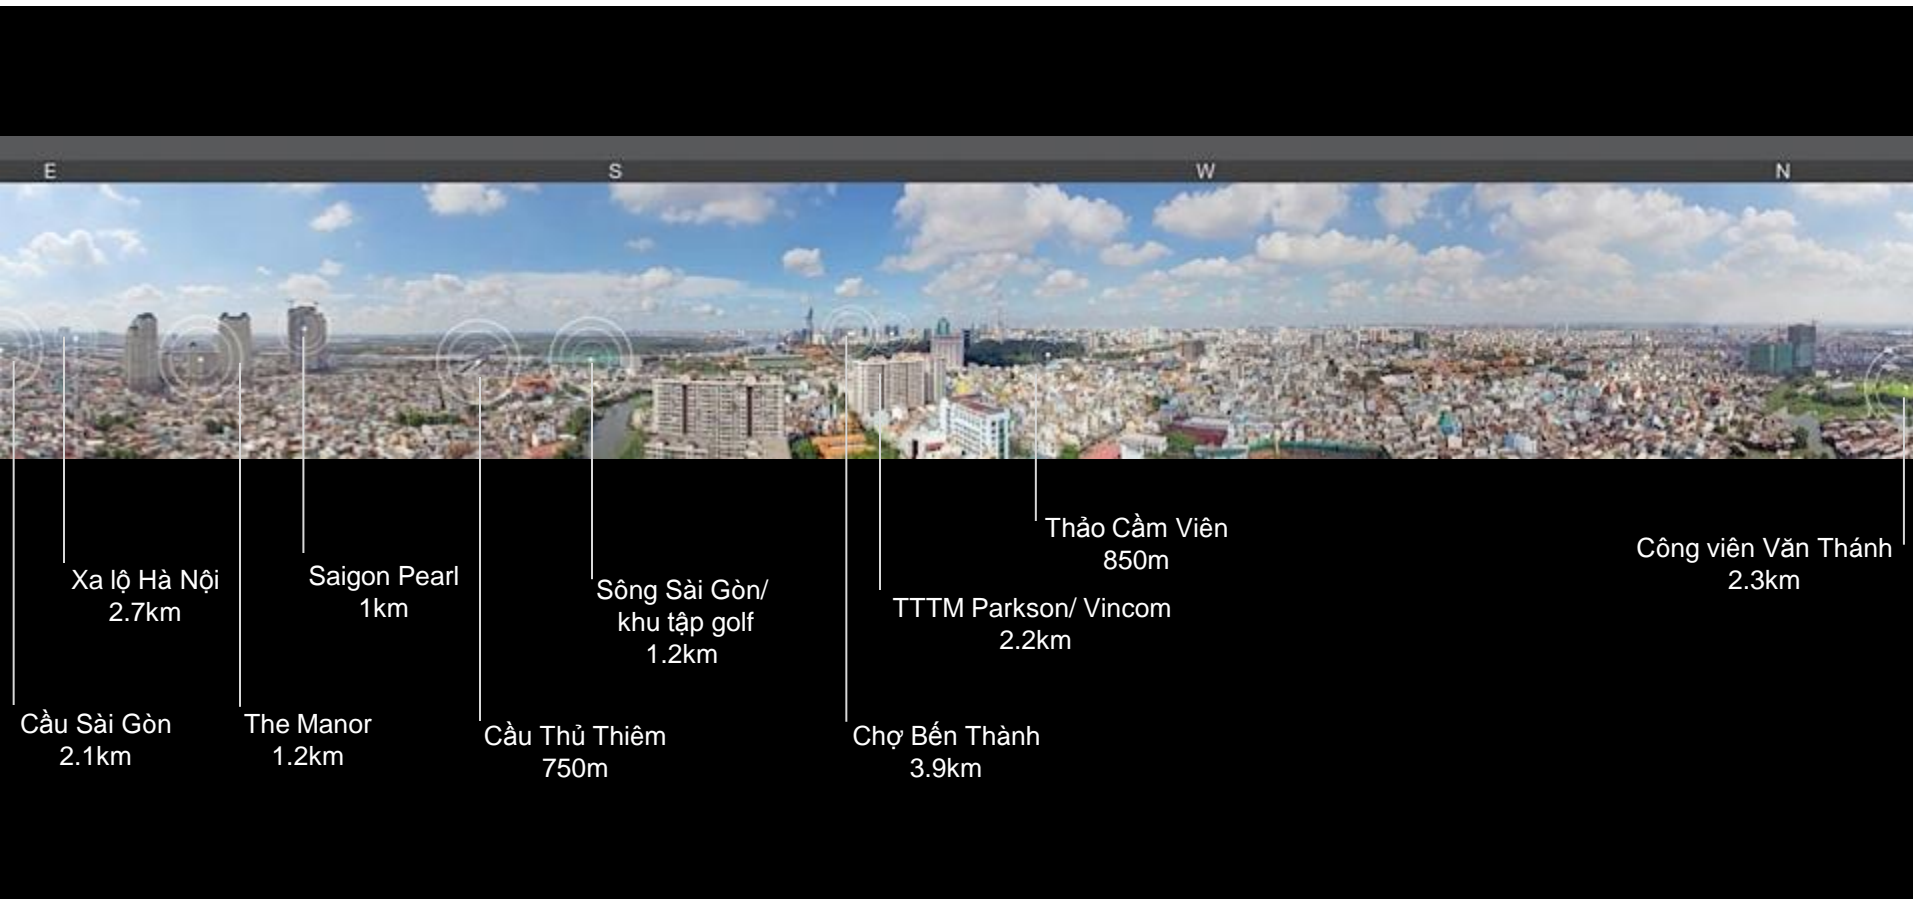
E S W N

Xa lộ Hà Nội
2.7km

Saigon Pearl
1km

Sông Sài Gòn/
khu tập golf
1.2km

Thảo Cầm Viên
850m

Công viên Văn Thánh
2.3km

TTTM Parkson/ Vincom
2.2km

Cầu Sài Gòn
2.1km

The Manor
1.2km

Cầu Thủ Thiêm
750m

Chợ Bến Thành
3.9km